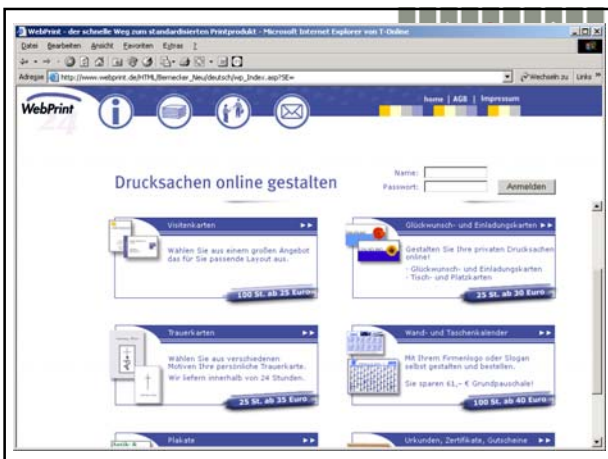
WebPrint - der schnelle Weg zum standardisierten Printprodukt - Microsoft Internet Explorer von T-Online

Datei Bearbeiten Ansicht Favoriten Extras ?

Adresse http://www.webprint.de/HTML/Bernecker_Neu/deutsch/wp_index.asp?SE=

Wechseln zu Links

WebPrint 24

home | AGB | Impressum

Drucksachen online gestalten

Name:
Passwort:
Anmelden

Visitenkarten
Wählen Sie aus einem großen Angebot das für Sie passende Layout aus.
100 St. ab 25 Euro

Glückwunsch- und Einladungskarten
Gestalten Sie Ihre privaten Drucksachen online!
- Glückwunsch- und Einladungskarten
- Tisch- und Platzkarten
25 St. ab 30 Euro

Trauerkarten
Wählen Sie aus verschiedenen Motiven Ihre persönliche Trauerkarte.
Wir liefern innerhalb von 24 Stunden.
25 St. ab 35 Euro

Wand- und Taschenkalender
Mit Ihrem Firmenlogo oder Slogan selbst gestalten und bestellen.
Sie sparen 61,- € Grundpauschale!
100 St. ab 40 Euro

Plakate

Urkunden, Zertifikate, Gutscheine